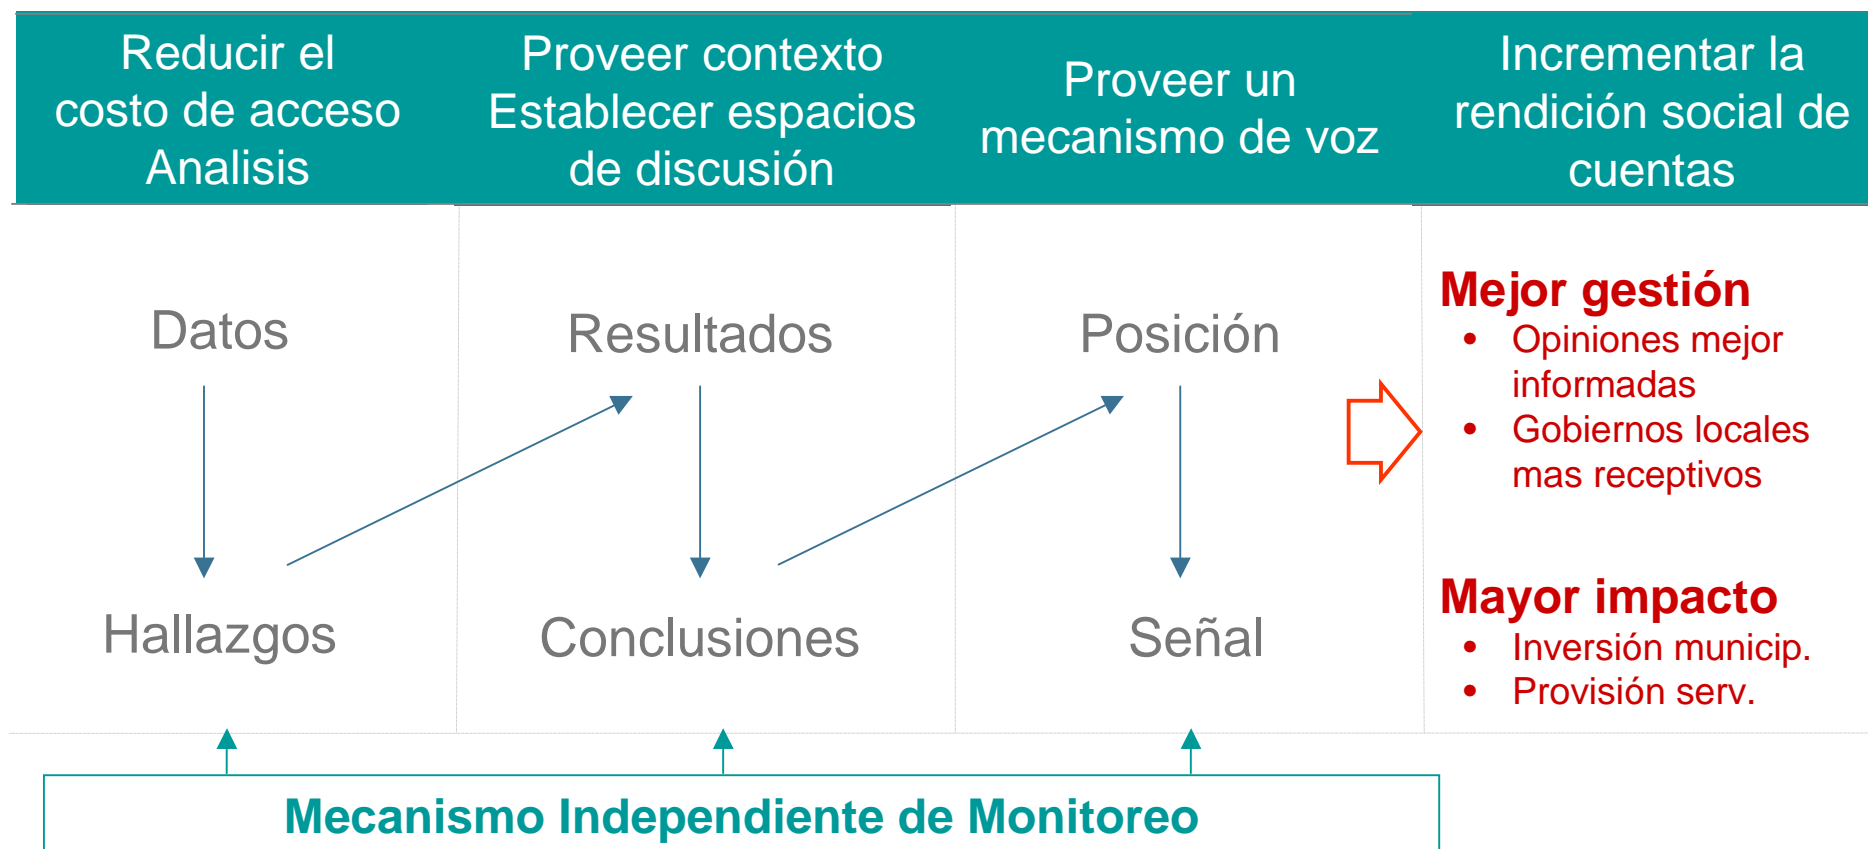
Reducir el costo de acceso Analisis

Proveer contexto Establecer espacios de discusión

Proveer un mecanismo de voz

Incrementar la rendición social de cuentas

Datos

Hallazgos

Resultados

Conclusiones

Posición

Señal

Mejor gestión
• Opiniones mejor informadas
• Gobiernos locales mas receptivos

Mayor impacto
• Inversión municip.
• Provisión serv.

Mecanismo Independiente de Monitoreo